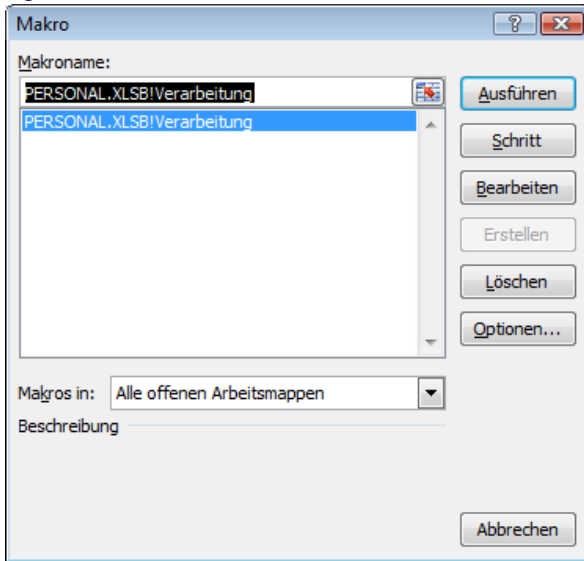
Makro

?

Makroname:

PERSONAL.XLSB!Verarbeitung

PERSONAL.XLSB!Verarbeitung

Ausführen

Schritt

Bearbeiten

Erstellen

Löschen

Optionen...

Makros in: Alle offenen Arbeitsmappen

Beschreibung

Abbrechen